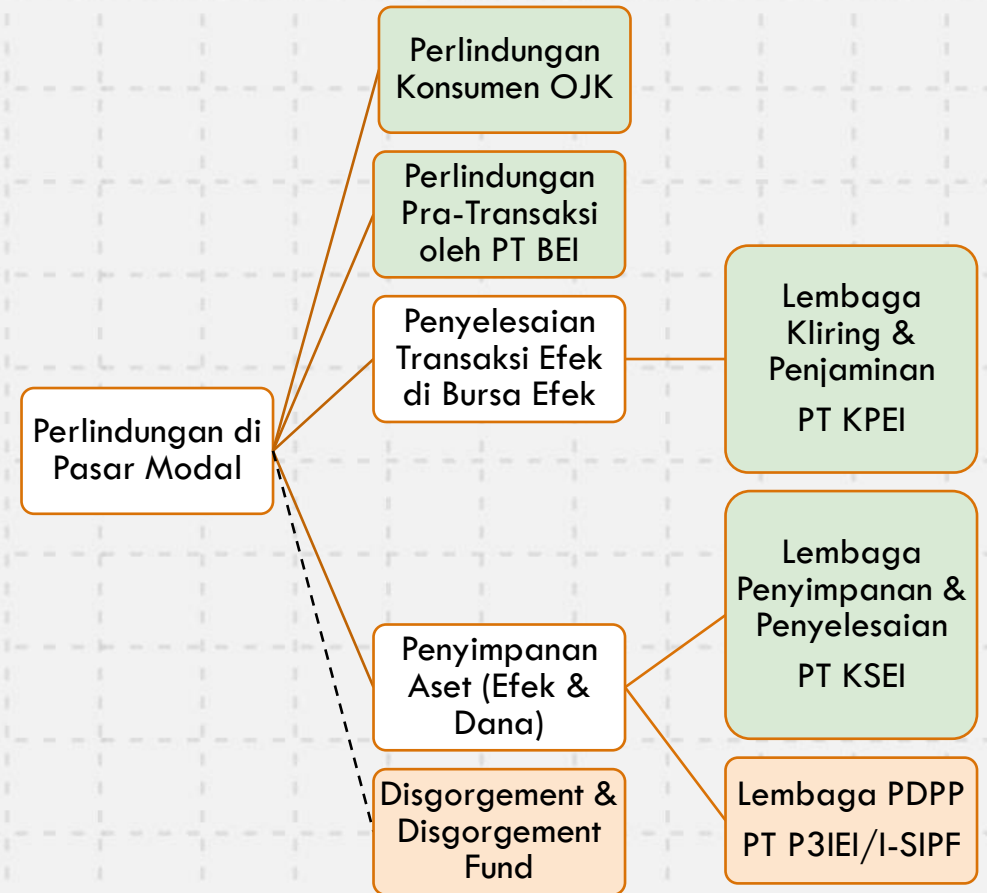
Perlindungan di Pasar Modal

Perlindungan Konsumen OJK

Perlindungan Pra-Transaksi oleh PT BEI

Penyelesaian Transaksi Efek di Bursa Efek

Lembaga Kliring & Penjaminan

PT KPEI

Penyimpanan Aset (Efek & Dana)

Lembaga Penyimpanan & Penyelesaian

PT KSEI

Lembaga PDPP

PT P3IEI/I-SIPF

Disgorgement & Disgorgement Fund